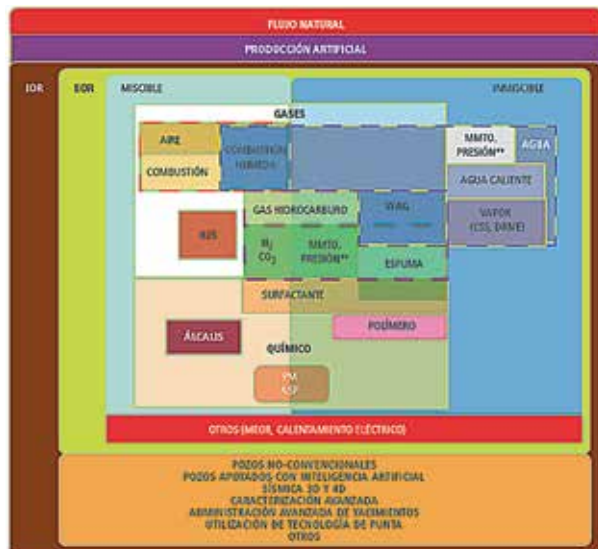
FLUJO NATURAL

PRODUCCIÓN ARTIFICIAL

IOR

EOR

MISCIBLE

INMISCIBLE

GASES

AIRE

COMBUSTIÓN HÚMEDA

COMBUSTIÓN

MMTO. PRESIÓN**

AGUA

AGUA CALIENTE

GAS HIDROCARBURO

WAG

VAPOR (CSS, DRIVE)

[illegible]

$N_2$ $CO_2$

MMTO. PRESIÓN**

ESPUMA

SURFACTANTE

POLÍMERO

ÁLCALIS

QUÍMICO

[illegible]

OTROS (MEOR, CALENTAMIENTO ELÉCTRICO)

POZOS NO-CONVENCIONALES
POZOS APOYADOS CON INTELIGENCIA ARTIFICIAL
SÍSMICA 3D Y 4D
CARACTERIZACIÓN AVANZADA
ADMINISTRACIÓN AVANZADA DE YACIMIENTOS
UTILIZACIÓN DE TECNOLOGÍA DE PUNTA
OTROS